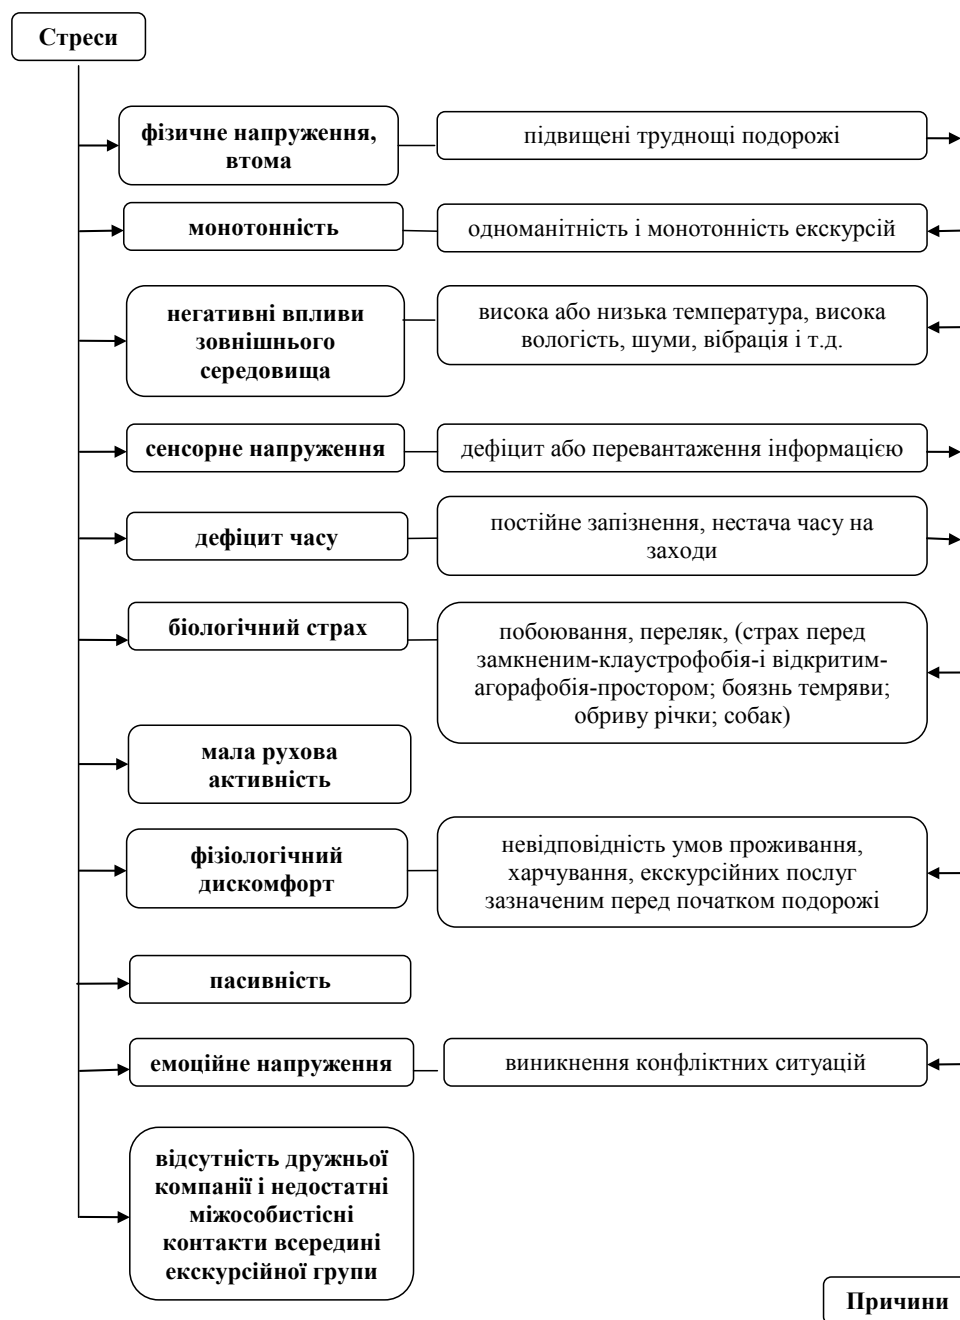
Стреси

фізичне напруження, втома

підвищені труднощі подорожі

монотонність

одноманітність і монотонність екскурсій

негативні впливи зовнішнього середовища

висока або низька температура, висока вологість, шуми, вібрація і т.д.

сенсорне напруження

дефіцит або перевантаження інформацією

дефіцит часу

постійне запізнення, нестача часу на заходи

біологічний страх

побоювання, переляк, (страх перед замкненим-клаустрофобія-і відкритим-агорафобія-простором; боязнь темряви; обриву річки; собак)

мала рухова активність

фізіологічний дискомфорт

невідповідність умов проживання, харчування, екскурсійних послуг зазначеним перед початком подорожі

пасивність

емоційне напруження

виникнення конфліктних ситуацій

відсутність дружньої компанії і недостатні міжособистісні контакти всередині екскурсійної групи

Причини